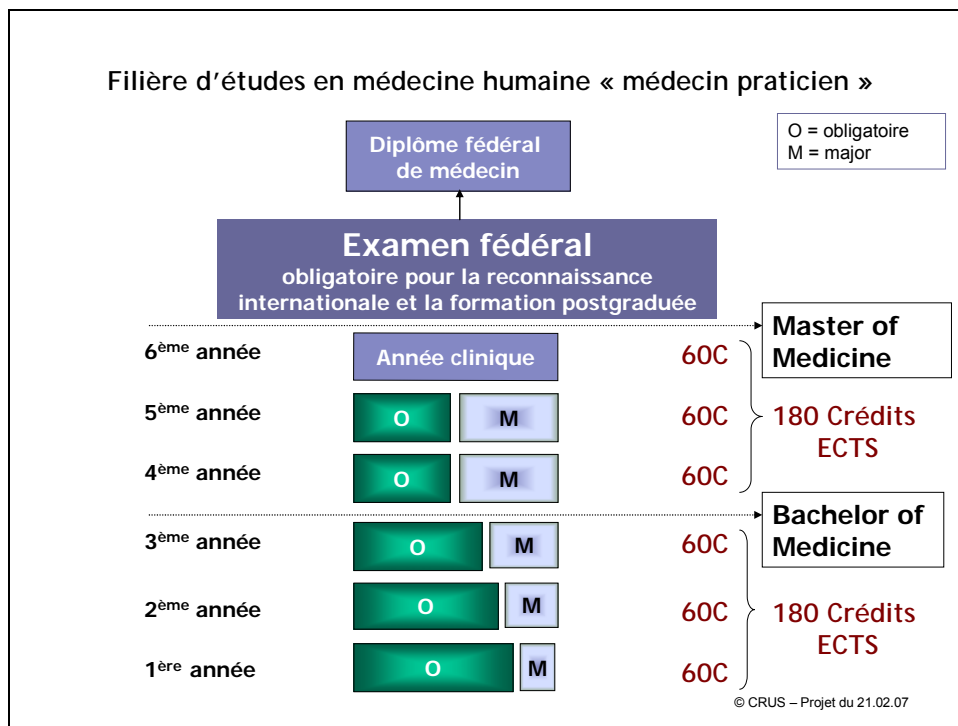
Filière d'études en médecine humaine « médecin praticien »

O = obligatoire
M = major

Diplôme fédéral de médecin

Examen fédéral
obligatoire pour la reconnaissance internationale et la formation postgraduée

Master of Medicine

6ème année | Année clinique | 60C
5ème année | O | M | 60C
4ème année | O | M | 60C

180 Crédits ECTS

Bachelor of Medicine

3ème année | O | M | 60C
2ème année | O | M | 60C
1ère année | O | M | 60C

180 Crédits ECTS

© CRUS – Projet du 21.02.07